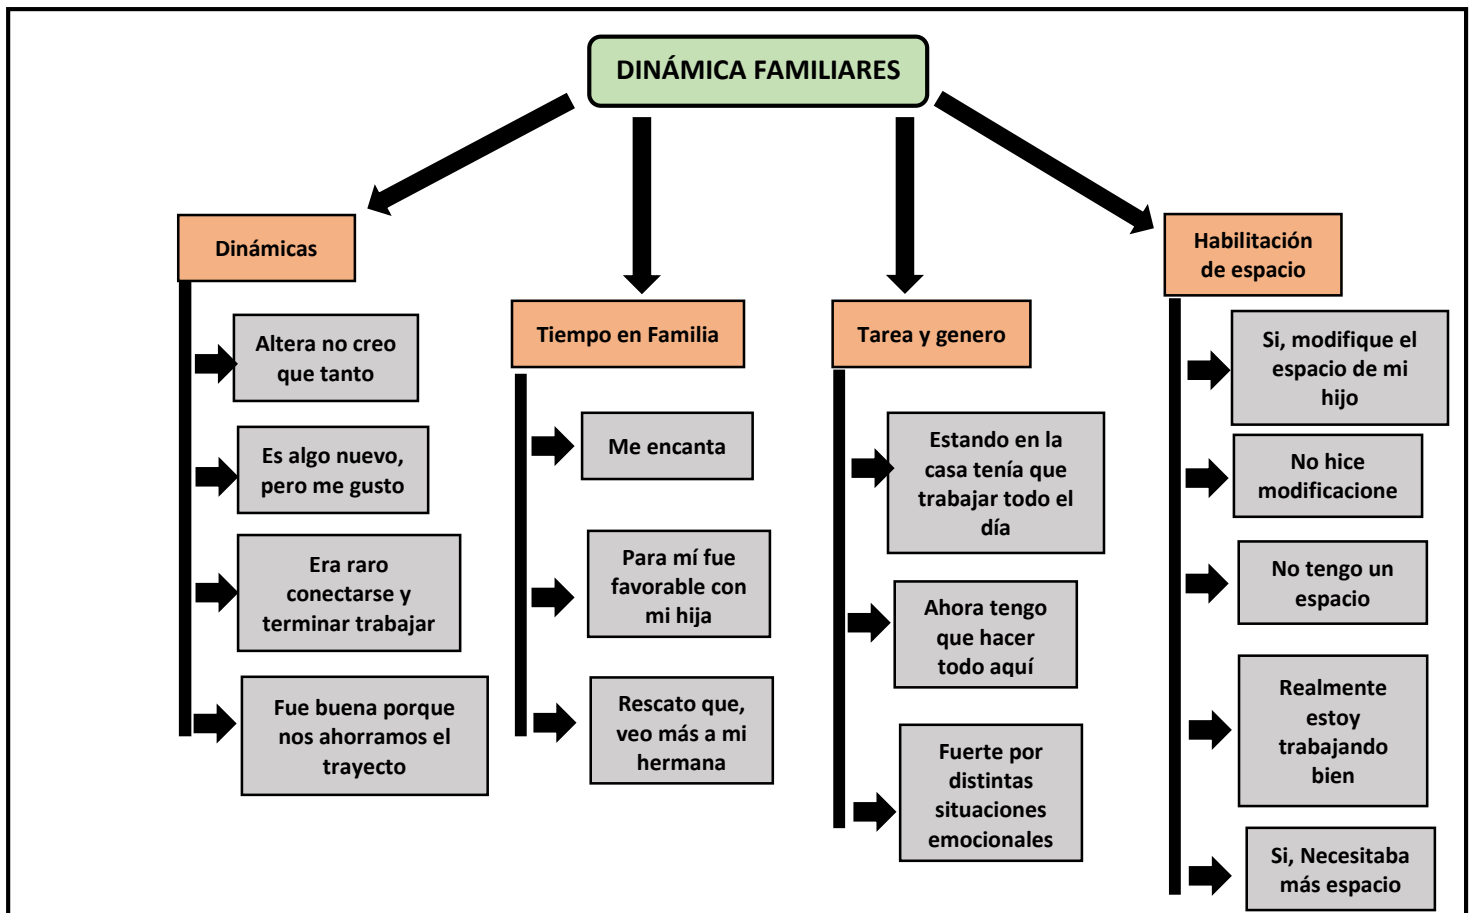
DINÁMICA FAMILIARES

Dinámicas

Altera no creo que tanto

Es algo nuevo, pero me gusto

Era raro conectarse y terminar trabajar

Fue buena porque nos ahorramos el trayecto

Tiempo en Familia

Me encanta

Para mí fue favorable con mi hija

Rescato que, veo más a mi hermana

Tarea y genero

Estando en la casa tenía que trabajar todo el día

Ahora tengo que hacer todo aquí

Fuerte por distintas situaciones emocionales

Habilitación de espacio

Si, modifique el espacio de mi hijo

No hice modificacione

No tengo un espacio

Realmente estoy trabajando bien

Si, Necesitaba más espacio